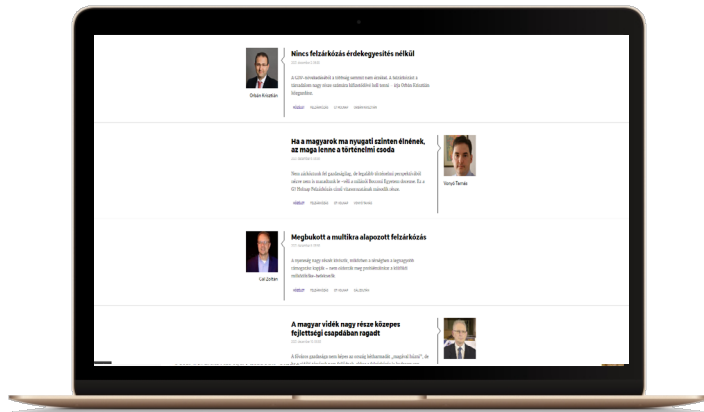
Orbán Krisztián

Nincs felzárkózás érdekegyeztetés nélkül

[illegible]

Ha a magyarok ma nyugati szinten élnének, az maga lenne a történelmi csoda

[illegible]

Vonyó Tamás

Lai Zoltán

Megbukott a multikra alapozott felzárkózás

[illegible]

A magyar vidék nagy része közepes fejlettségi csapdában ragadt

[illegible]